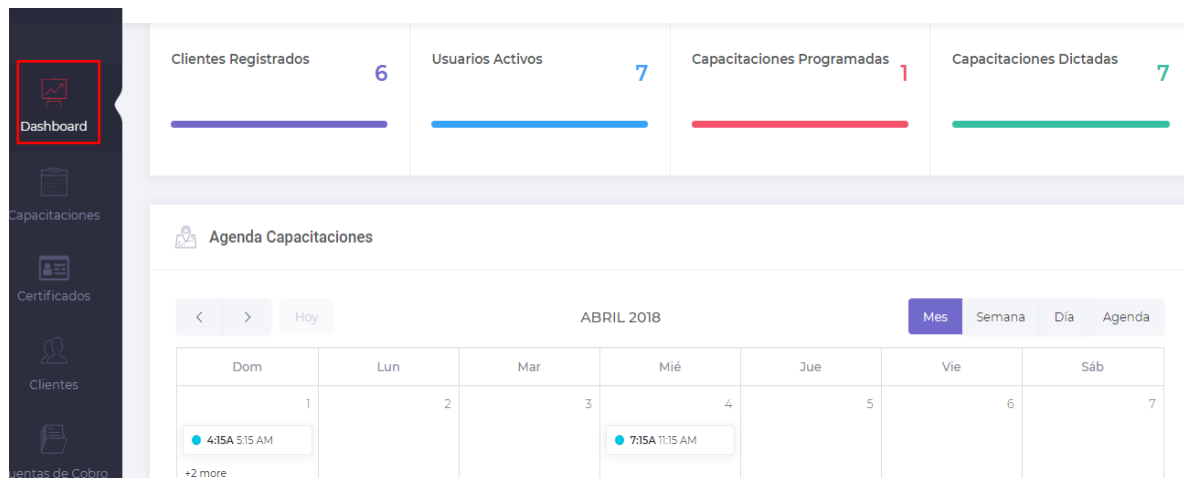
Dashboard

Capacitaciones

Certificados

Clientes

uentas de Cobro

Clientes Registrados 6

Usuarios Activos 7

Capacitaciones Programadas 1

Capacitaciones Dictadas 7

Agenda Capacitaciones

‹ › Hoy

ABRIL 2018

Mes Semana Día Agenda

| Dom | Lun | Mar | Mié | Jue | Vie | Sáb |
|---|---|---|---|---|---|---|
| 1 4:15A 5:15 AM +2 more | 2 | 3 | 4 7:15A 11:15 AM | 5 | 6 | 7 |